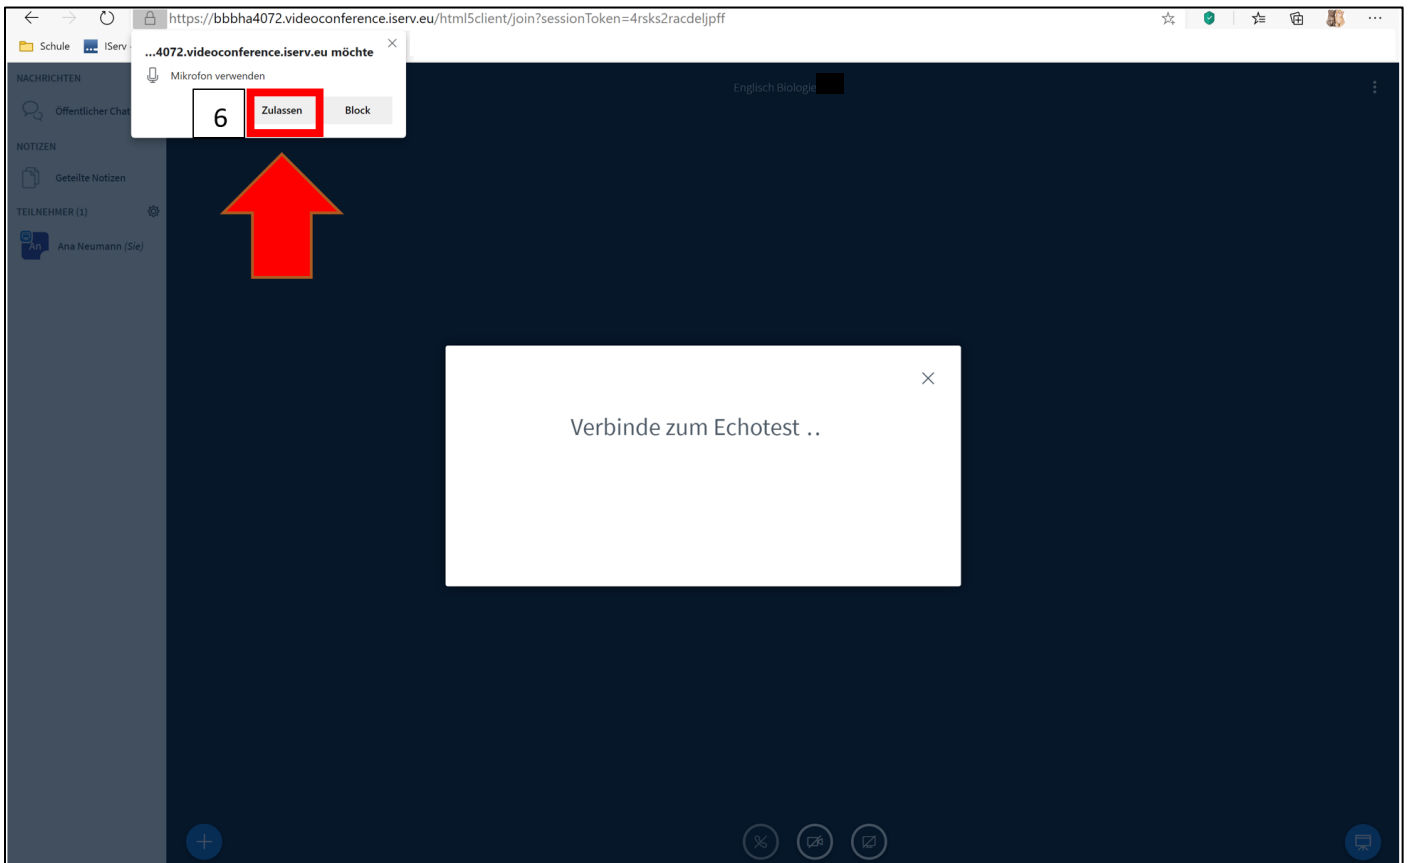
https://bbbha4072.videoconference.iserv.eu/html5client/join?sessionToken=4rsks2racdeljpff

Schule IServ

...4072.videoconference.iserv.eu möchte
Mikrofon verwenden
6
Zulassen
Block

NACHRICHTEN
Öffentlicher Chat
NOTIZEN
Geteilte Notizen
TEILNEHMER (1)
An Ana Neumann (Sie)

Englisch Biologie

Verbinde zum Echotest ..